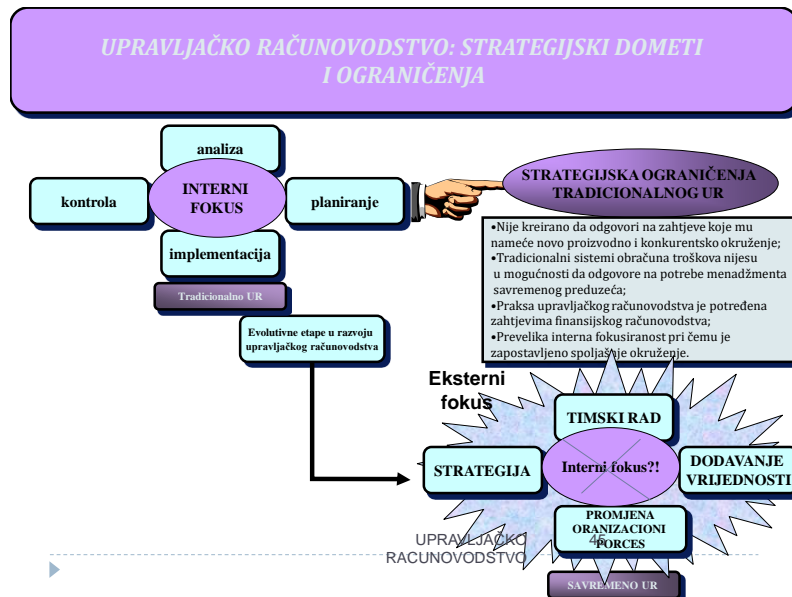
UPRAVLJAČKO RAČUNOVODSTVO: STRATEGIJSKI DOMETI I OGRANIČENJA

analiza

kontrola

INTERNI FOKUS

planiranje

implementacija

Tradicionalno UR

STRATEGIJSKA OGRANIČENJA TRADICIONALNOG UR

•Nije kreirano da odgovori na zahtjeve koje mu nameće novo proizvodno i konkurentsko okruženje;
•Tradicionalni sistemi obračuna troškova nijesu u mogućnosti da odgovore na potrebe menadžmenta savremenog preduzeća;
•Praksa upravljačkog računovodstva je potređena zahtjevima finansijskog računovodstva;
•Prevelika interna fokusiranost pri čemu je zapostavljeno spoljašnje okruženje.

Evolutivne etape u razvoju upravljačkog računovodstva

Eksterni fokus

TIMSKI RAD

STRATEGIJA

Interni fokus?!

DODAVANJE VRIJEDNOSTI

PROMJENA ORANIZACIONI FORCES

UPRAVLJAČKO RACUNOVODSTVO

46

SAVREMENO UR